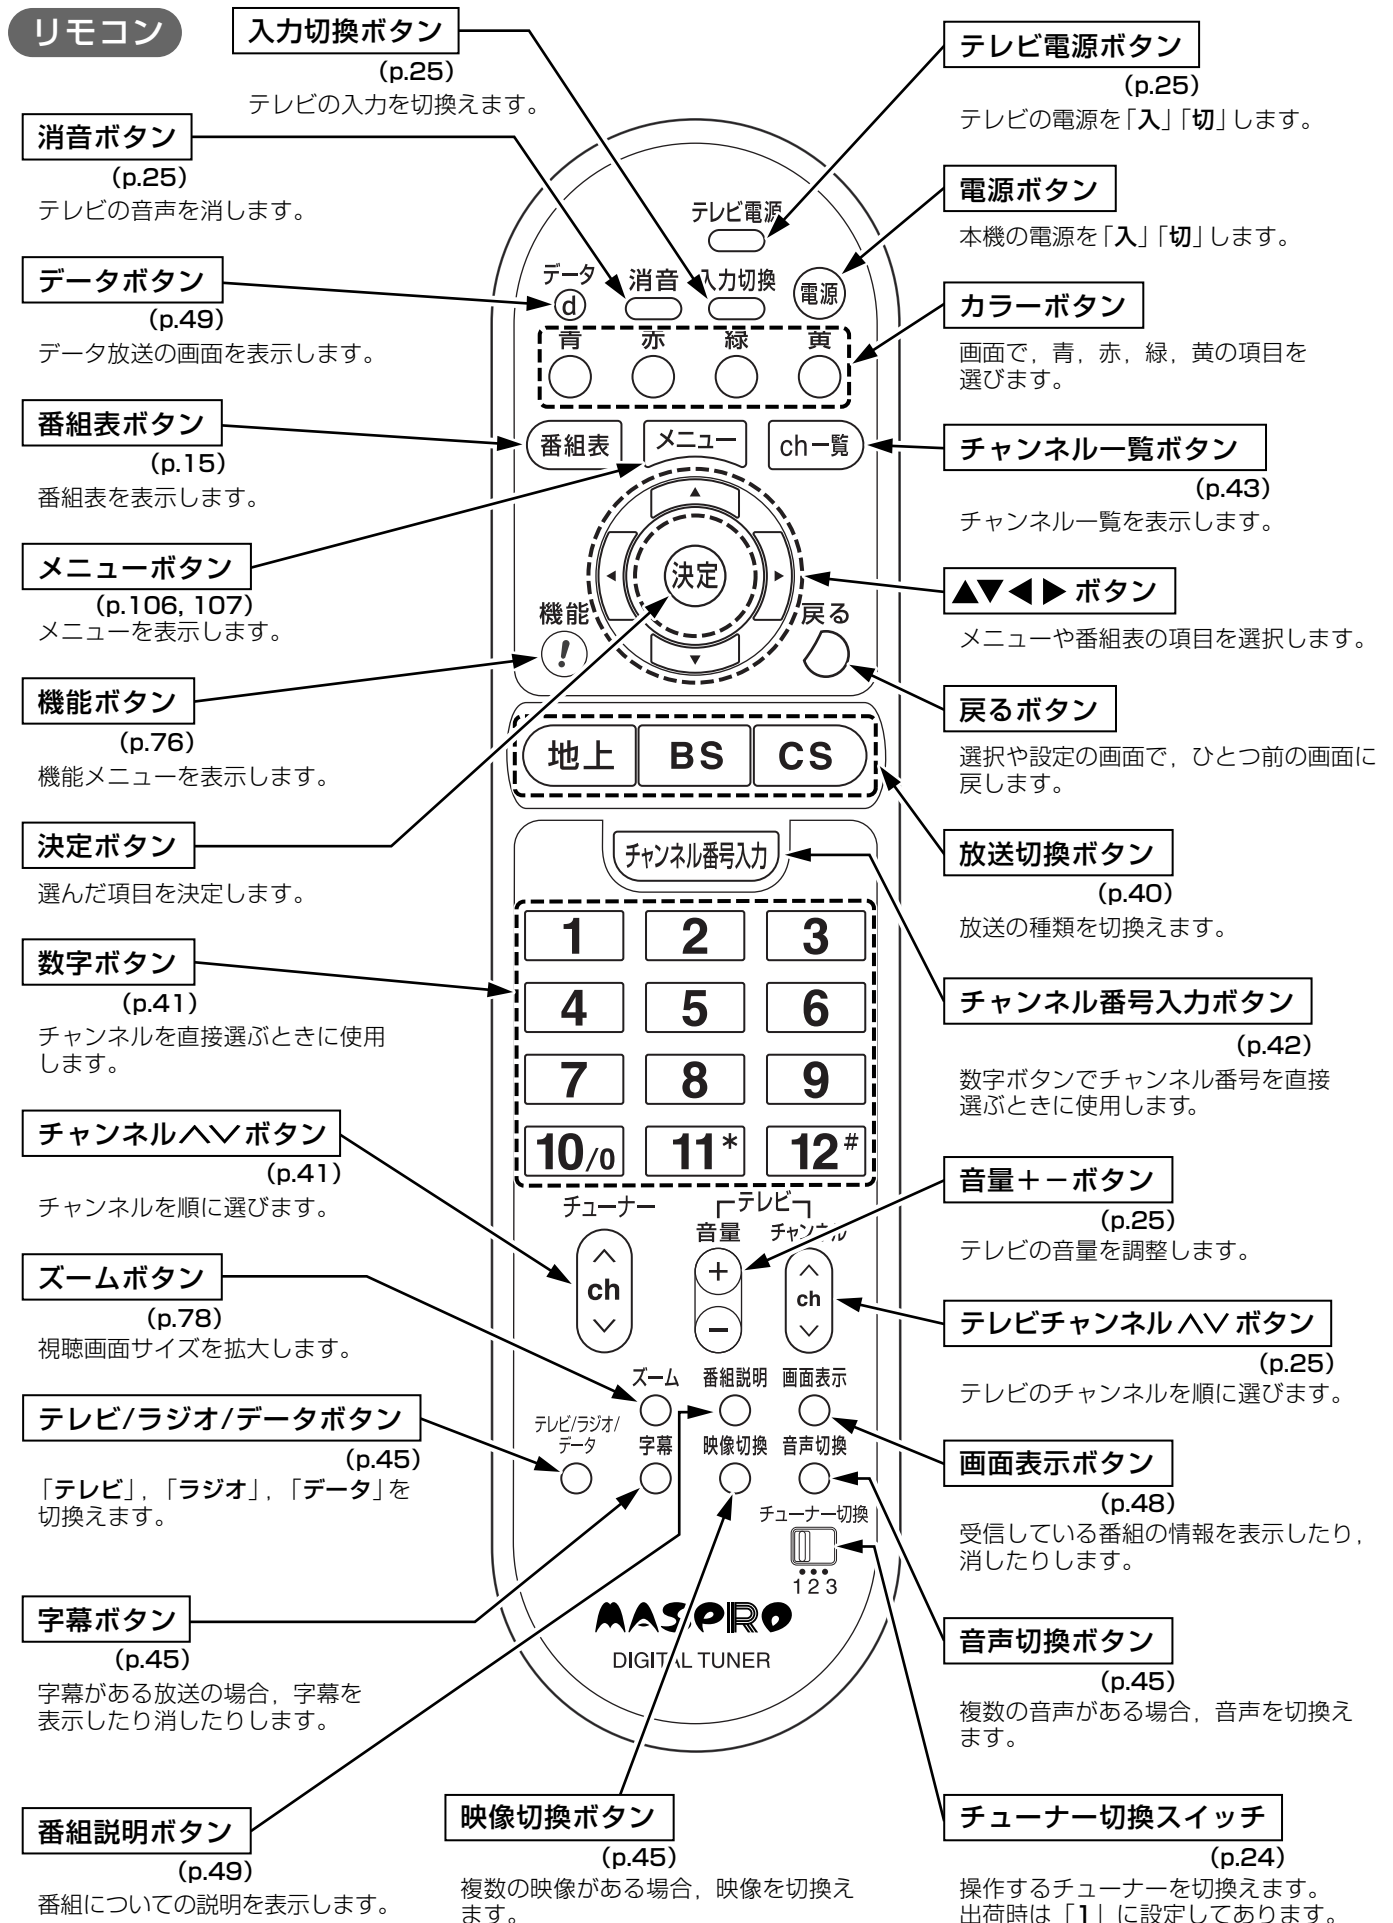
リモコン

入力切換ボタン
(p.25)
テレビの入力を切換えます。

消音ボタン
(p.25)
テレビの音声を消します。

データボタン
(p.49)
データ放送の画面を表示します。

番組表ボタン
(p.15)
番組表を表示します。

メニューボタン
(p.106, 107)
メニューを表示します。

機能ボタン
(p.76)
機能メニューを表示します。

決定ボタン
選んだ項目を決定します。

数字ボタン
(p.41)
チャンネルを直接選ぶときに使用します。

チャンネル∧∨ボタン
(p.41)
チャンネルを順に選びます。

ズームボタン
(p.78)
視聴画面サイズを拡大します。

テレビ/ラジオ/データボタン
(p.45)
「テレビ」,「ラジオ」,「データ」を切換えます。

字幕ボタン
(p.45)
字幕がある放送の場合，字幕を表示したり消したりします。

番組説明ボタン
(p.49)
番組についての説明を表示します。

映像切換ボタン
(p.45)
複数の映像がある場合，映像を切換えます。

テレビ電源ボタン
(p.25)
テレビの電源を「入」「切」します。

電源ボタン
本機の電源を「入」「切」します。

カラーボタン
画面で，青，赤，緑，黄の項目を選びます。

チャンネル一覧ボタン
(p.43)
チャンネル一覧を表示します。

▲▼◀▶ボタン
メニューや番組表の項目を選択します。

戻るボタン
選択や設定の画面で，ひとつ前の画面に戻します。

放送切換ボタン
(p.40)
放送の種類を切換えます。

チャンネル番号入力ボタン
(p.42)
数字ボタンでチャンネル番号を直接選ぶときに使用します。

音量＋－ボタン
(p.25)
テレビの音量を調整します。

テレビチャンネル∧∨ボタン
(p.25)
テレビのチャンネルを順に選びます。

画面表示ボタン
(p.48)
受信している番組の情報を表示したり，消したりします。

音声切換ボタン
(p.45)
複数の音声がある場合，音声を切換えます。

チューナー切換スイッチ
(p.24)
操作するチューナーを切換えます。出荷時は「1」に設定してあります。

テレビ電源
データ d 消音 入力切換 電源
青 赤 緑 黄
番組表 メニュー ch一覧
決定
機能 ! 戻る
地上 BS CS
チャンネル番号入力
1 2 3
4 5 6
7 8 9
10/0 11* 12#
チューナー テレビ 音量 チャンネル
ch + − ch
ズーム 番組説明 画面表示
テレビ/ラジオ/データ 字幕 映像切換 音声切換
チューナー切換
1 2 3
MASPRO
DIGITAL TUNER